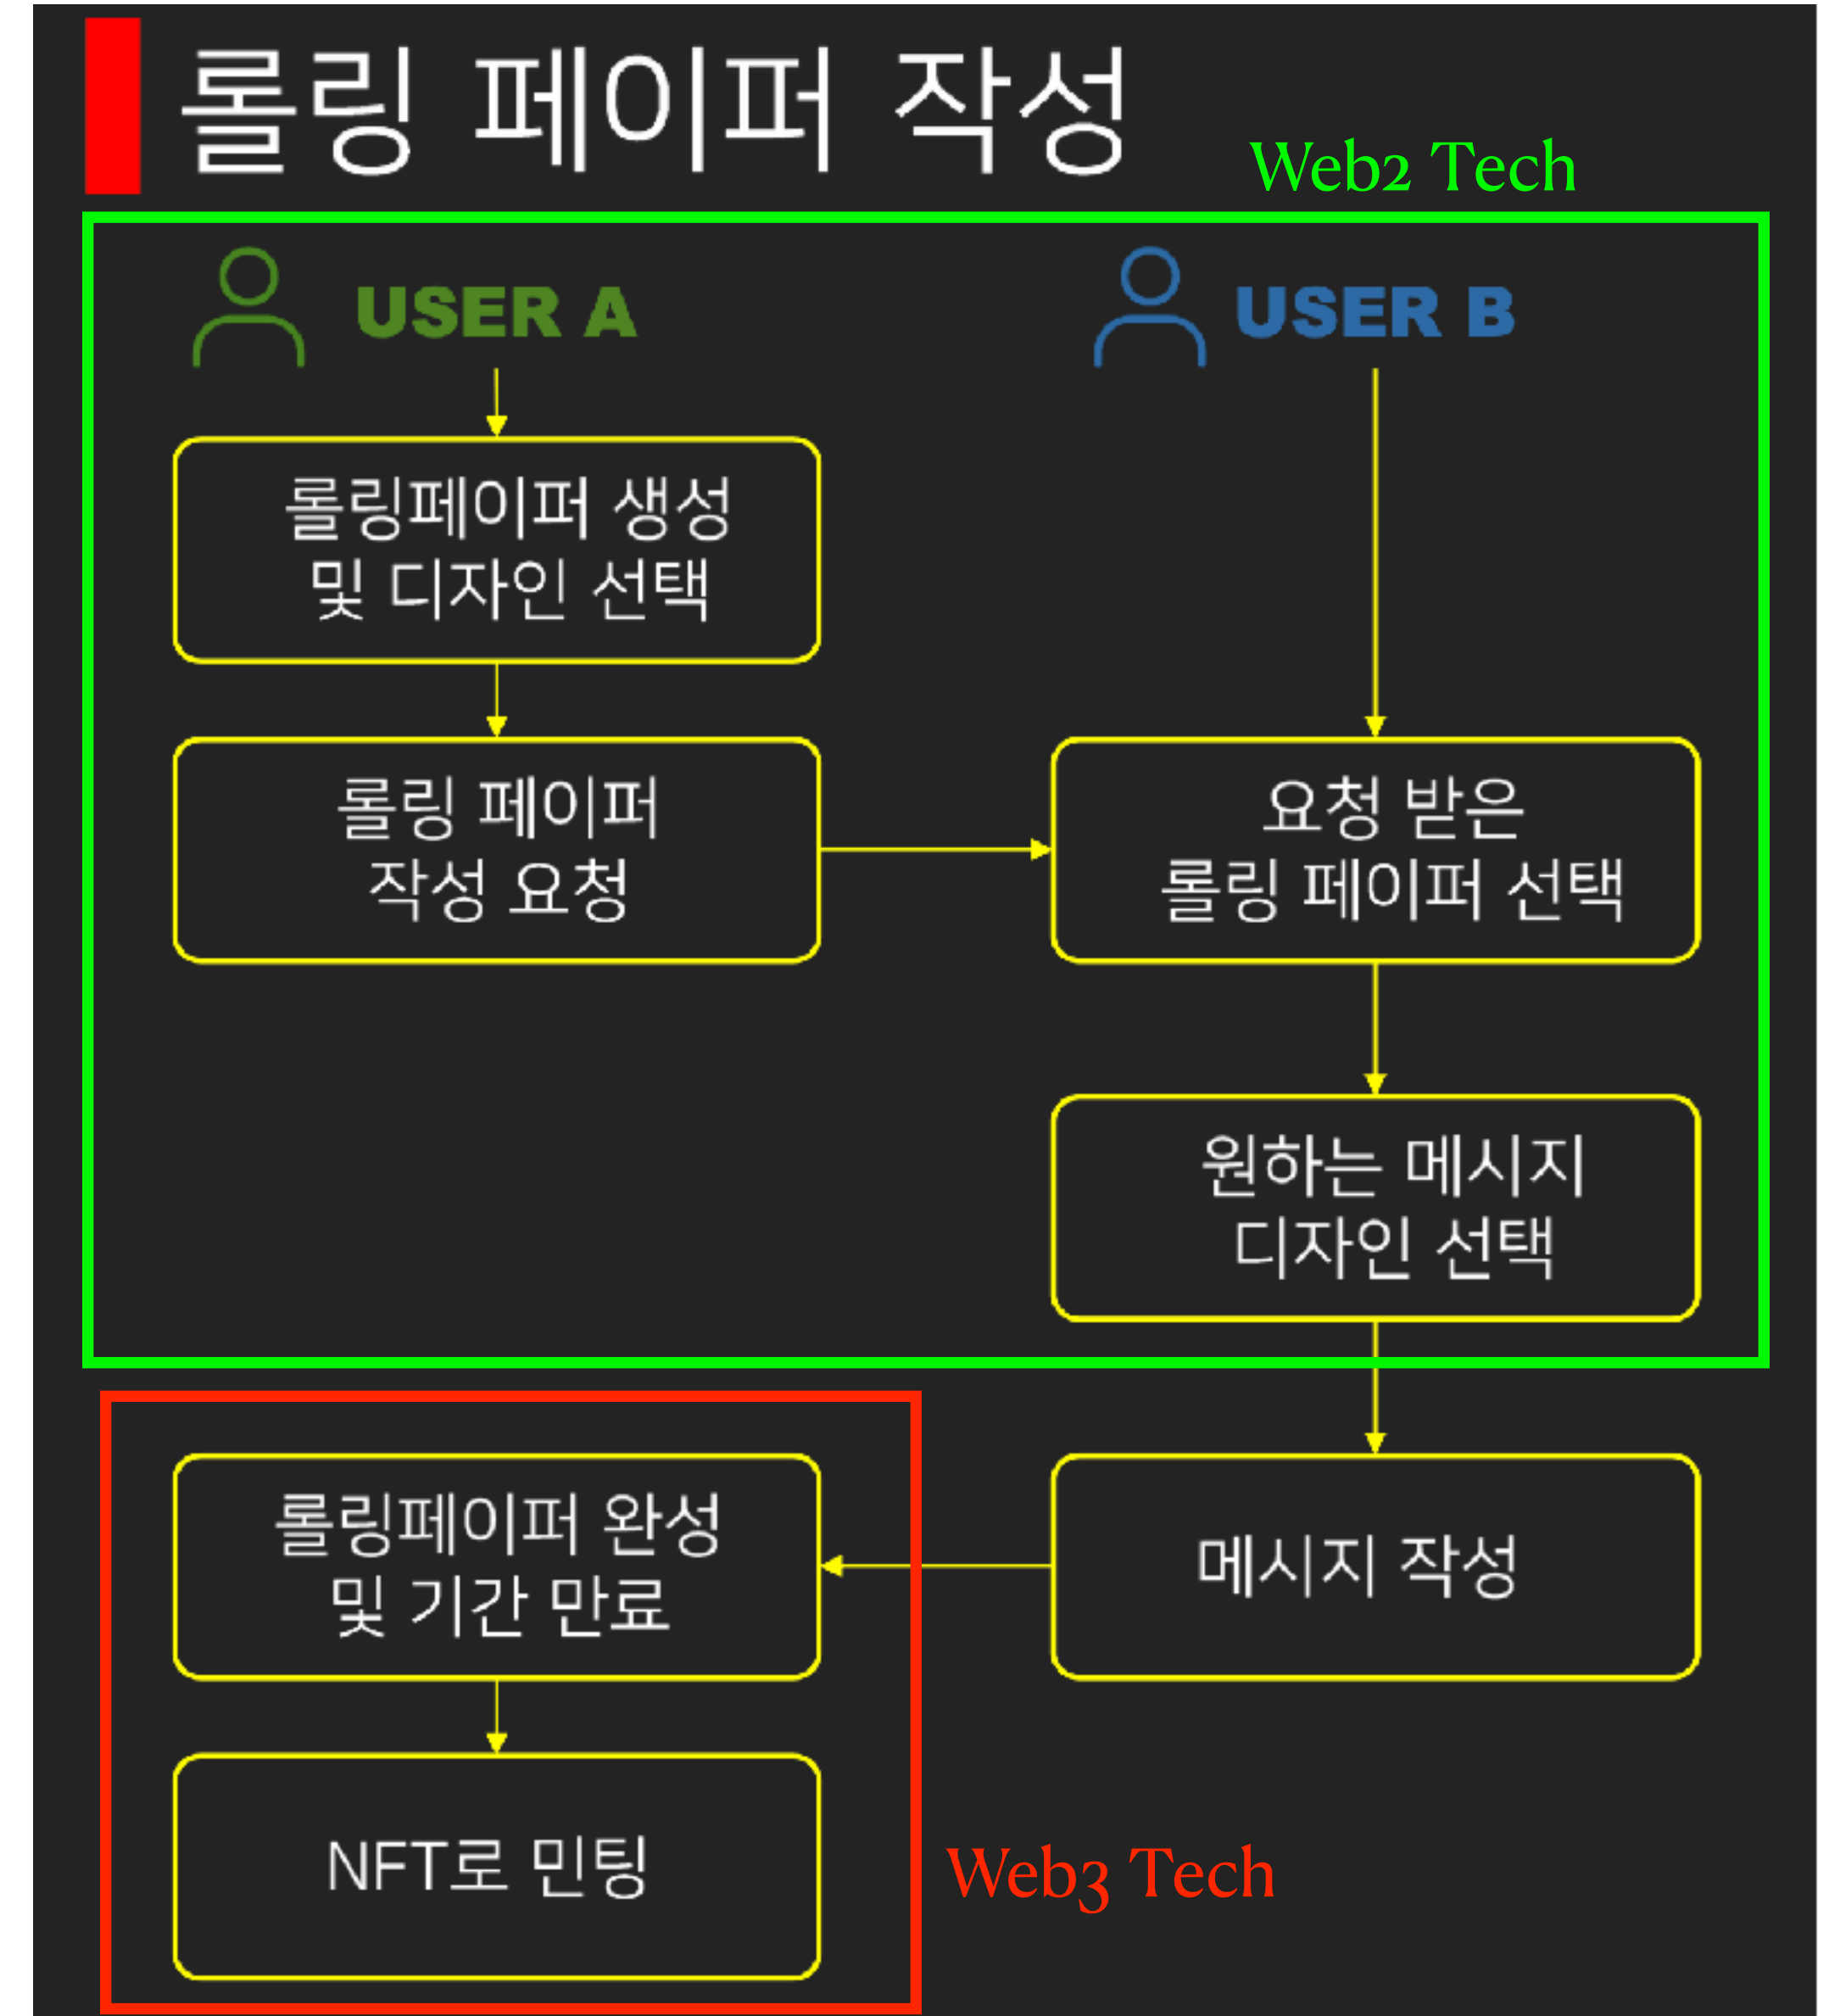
롤링 페이퍼 작성

Web2 Tech

USER A

USER B

롤링페이퍼 생성 및 디자인 선택

롤링 페이퍼 작성 요청

요청 받은 롤링 페이퍼 선택

원하는 메시지 디자인 선택

롤링페이퍼 완성 및 기간 만료

메시지 작성

NFT로 민팅

Web3 Tech